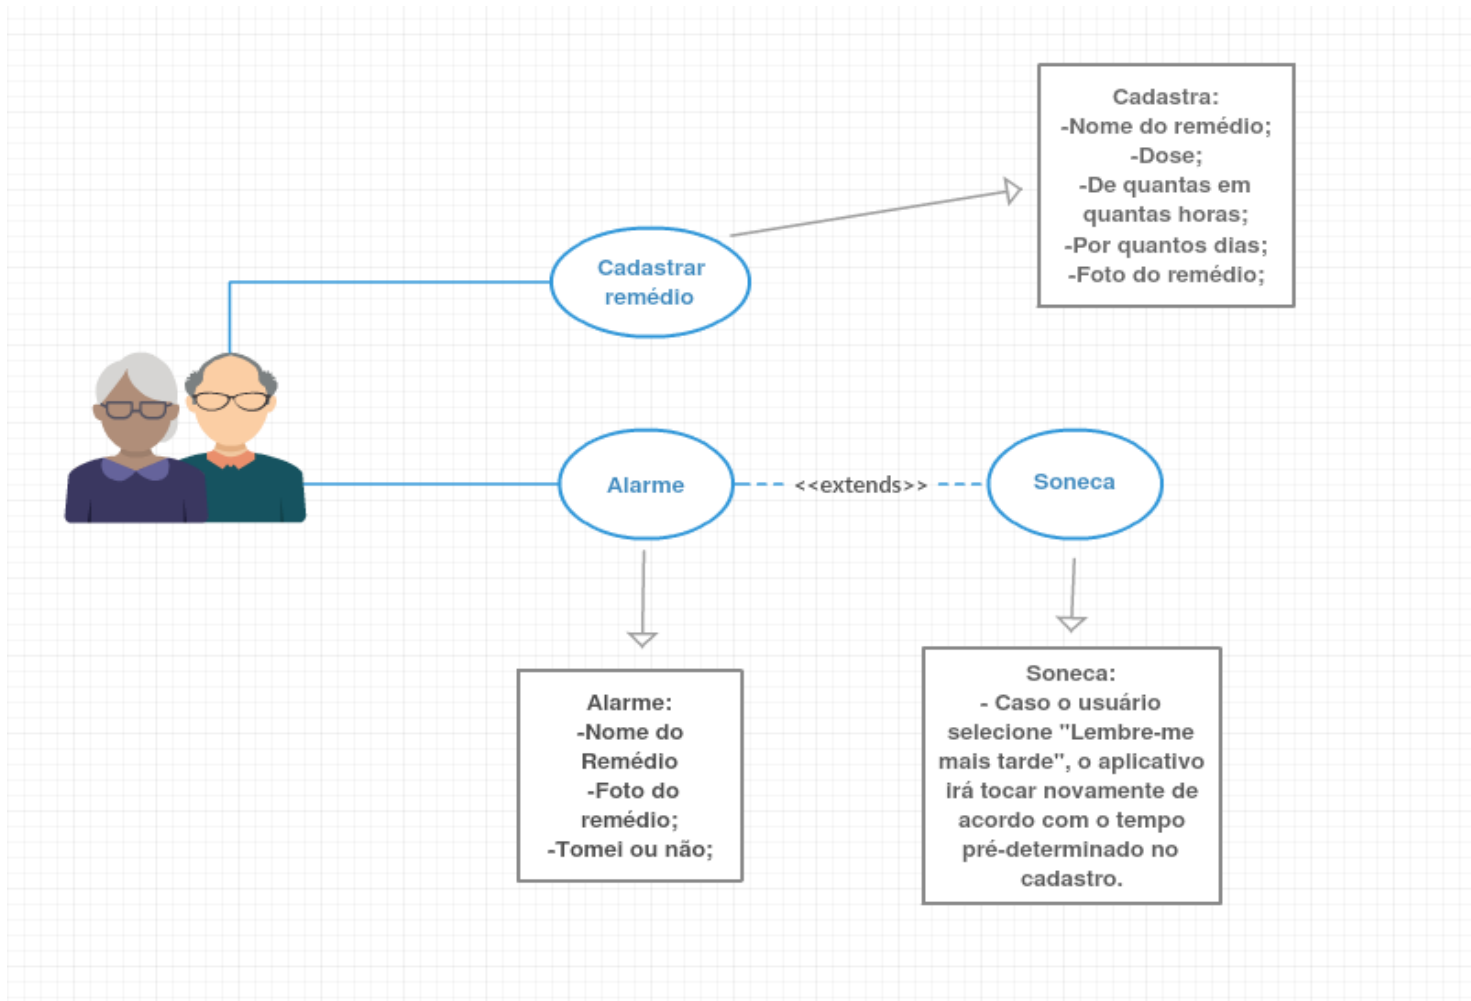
Cadastra:
-Nome do remédio;
-Dose;
-De quantas em quantas horas;
-Por quantos dias;
-Foto do remédio;

Cadastrar remédio

Alarme

<<extends>>

Soneca

Alarme:
-Nome do Remédio
-Foto do remédio;
-Tomei ou não;

Soneca:
- Caso o usuário selecione "Lembre-me mais tarde", o aplicativo irá tocar novamente de acordo com o tempo pré-determinado no cadastro.